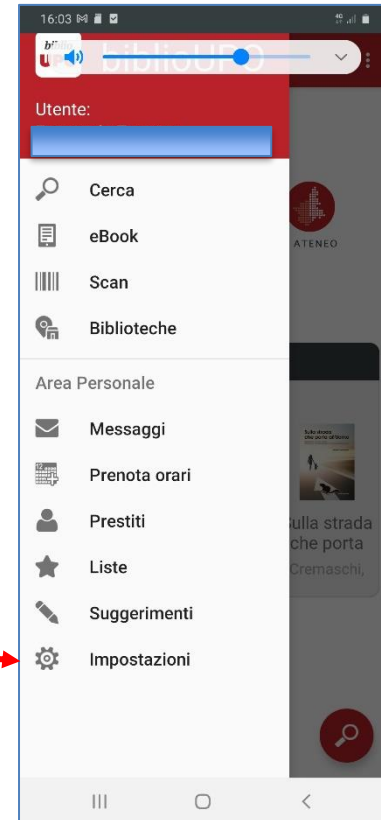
16:03

biblioUPO

Utente:

Cerca

eBook

Scan

Biblioteche

Area Personale

Messaggi

Prenota orari

Prestiti

Liste

Suggerimenti

Impostazioni

ATENEO

Sulla strada che porta

Sulla strada che porta

Cremaschi,